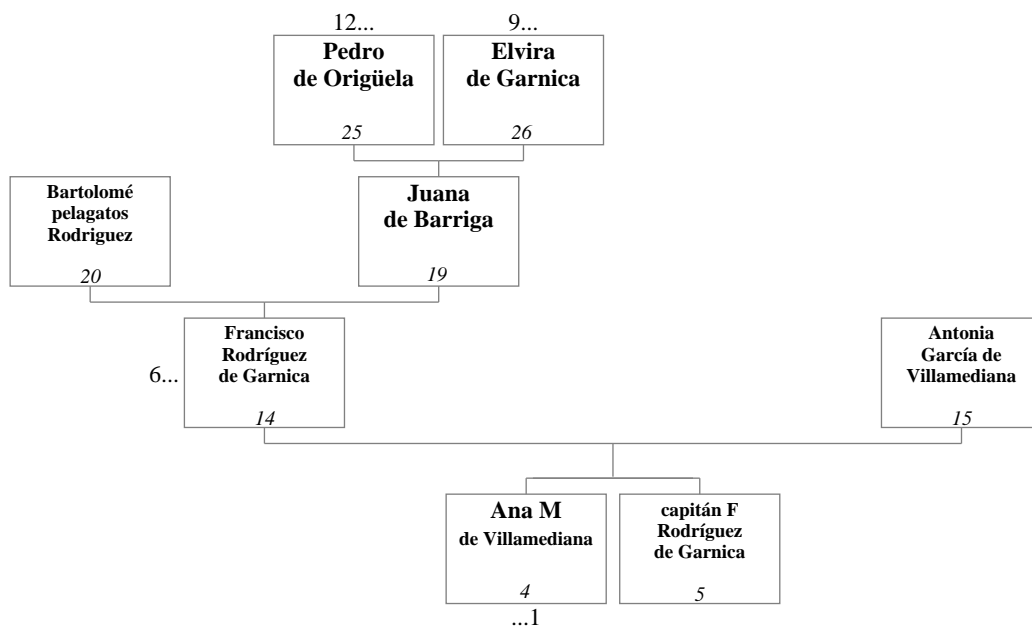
12...

Pedro de Origüela

25

9...

Elvira de Garnica

26

Bartolomé pelagatos Rodriguez

20

Juana de Barriga

19

6...

Francisco Rodríguez de Garnica

14

Antonia García de Villamediana

15

Ana M de Villamediana

4

...1

capitán F Rodríguez de Garnica

5